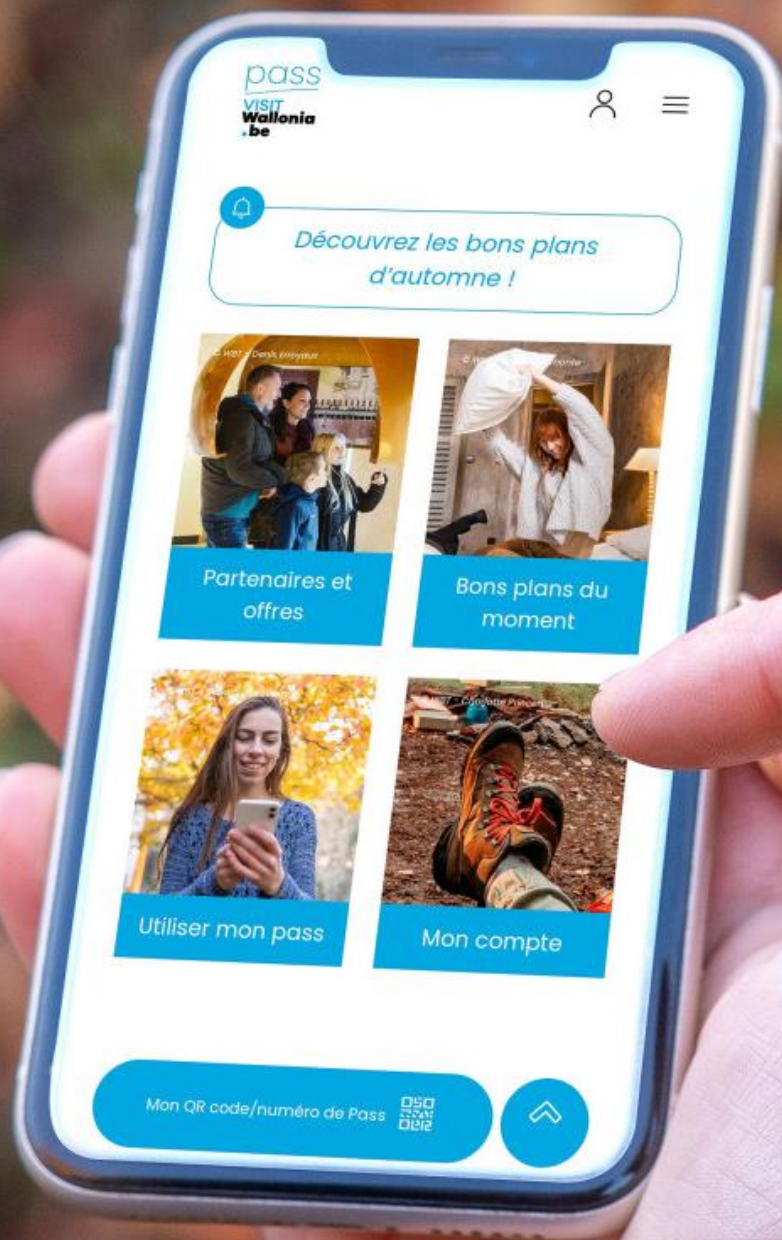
pass
VISIT
Wallonia
.be

Découvrez les bons plans d'automne !

© WBT - Denis Erroyaux

Partenaires et offres

© W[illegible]

Bons plans du moment

Utiliser mon pass

© WBT - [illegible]

Mon compte

Mon QR code/numéro de Pass